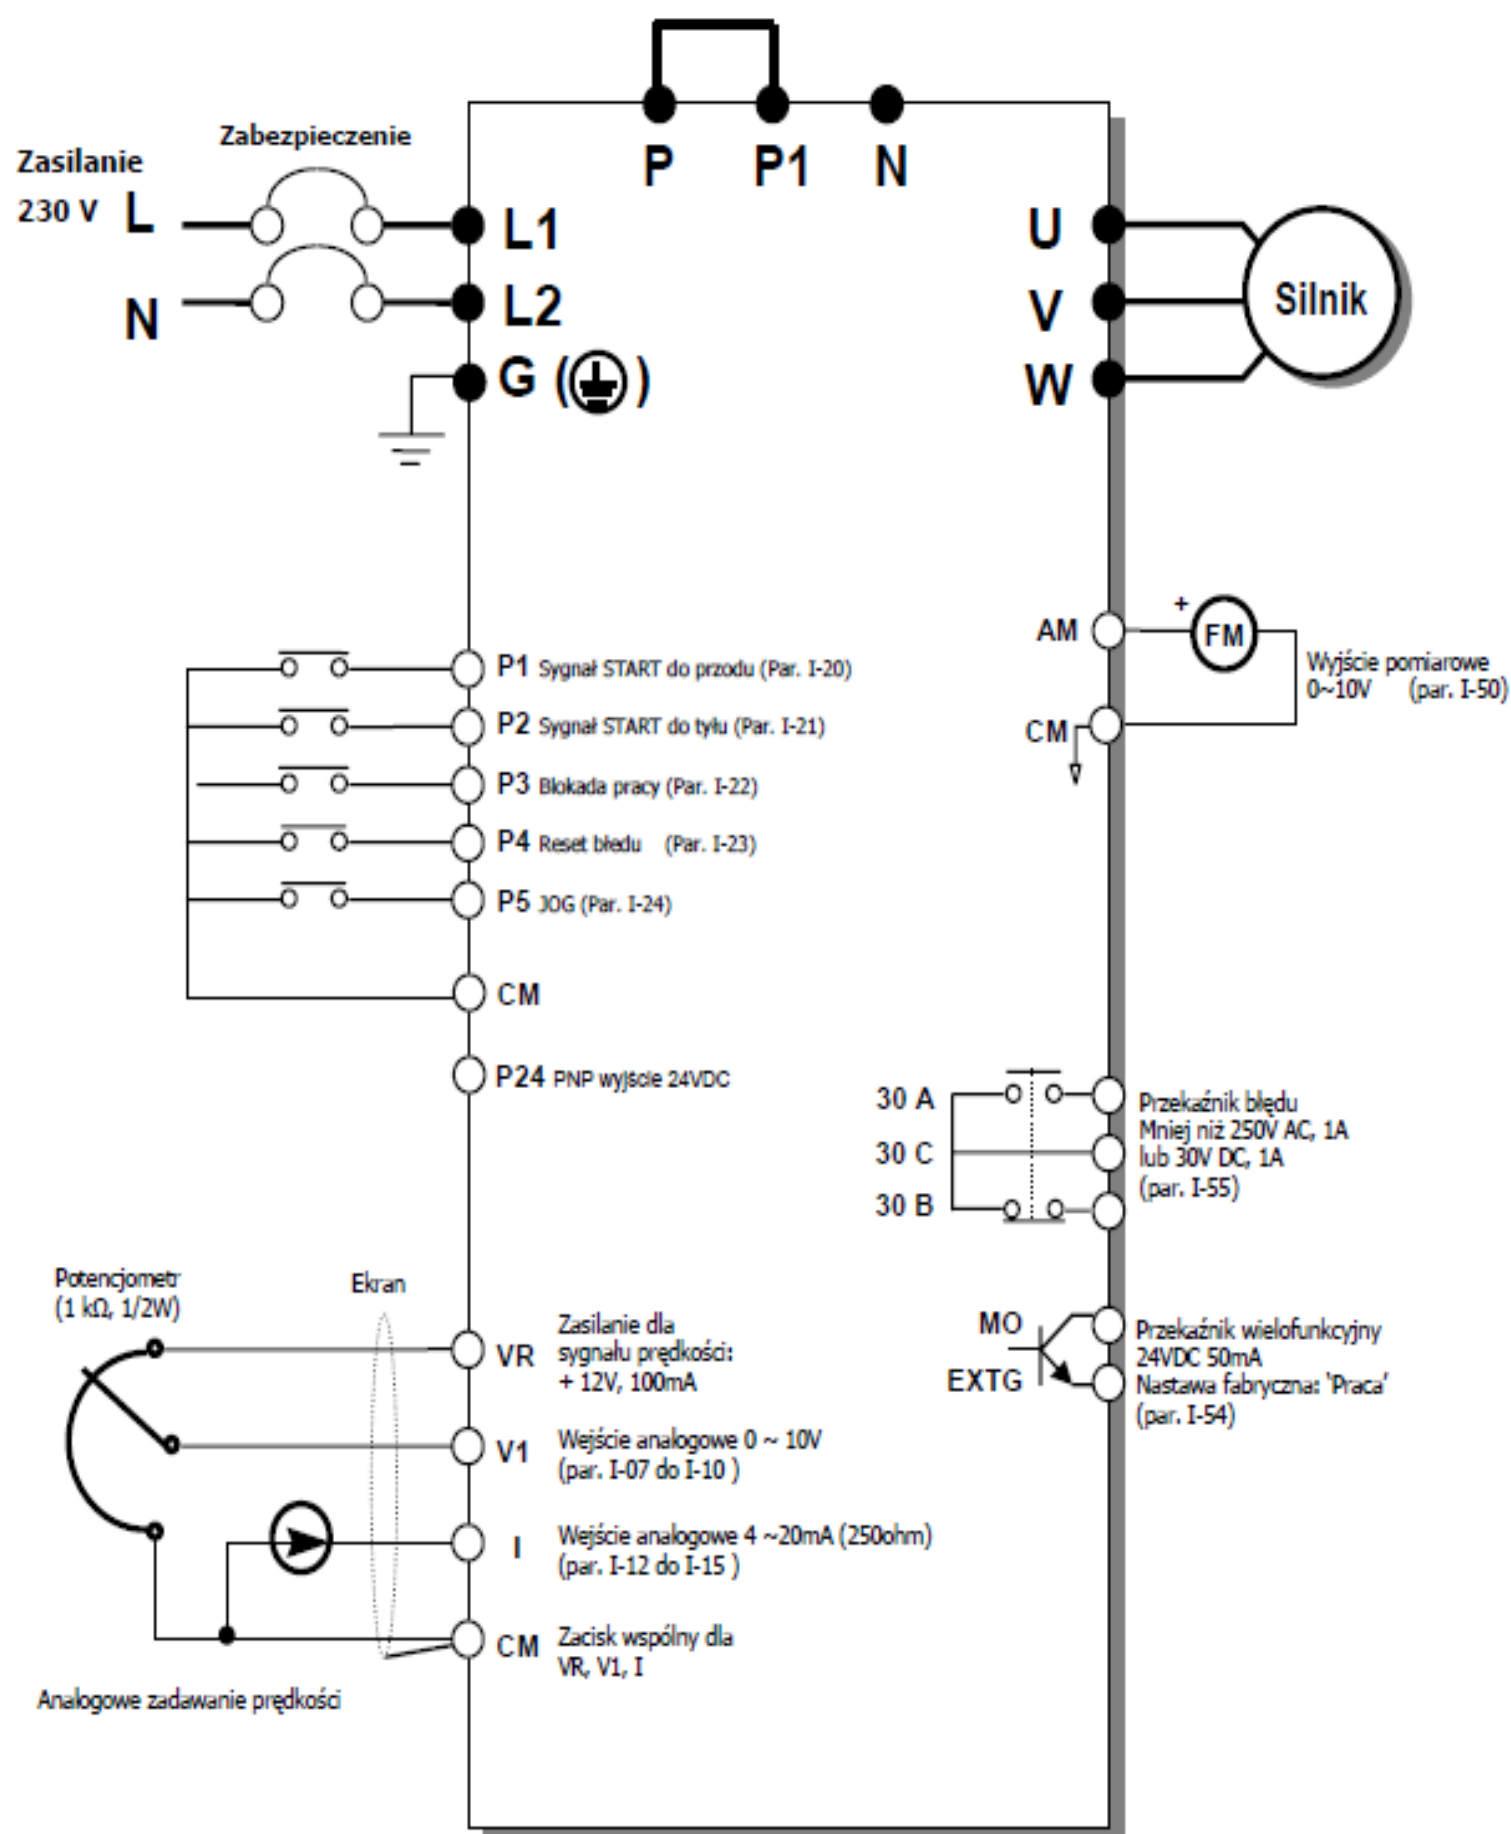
P P1 N

Zasilanie 230 V L

N

Zabezpieczenie

L1

L2

G (⏚)

U

V

W

Silnik

AM

+ FM

Wyjście pomiarowe 0~10V (par. I-50)

CM

P1 Sygnał START do przodu (Par. I-20)

P2 Sygnał START do tyłu (Par. I-21)

P3 Blokada pracy (Par. I-22)

P4 Reset błedu (Par. I-23)

P5 JOG (Par. I-24)

CM

P24 PNP wyjście 24VDC

30 A

30 C

30 B

Przekaźnik błędu Mniej niż 250V AC, 1A lub 30V DC, 1A (par. I-55)

Potencjometr (1 kΩ, 1/2W)

Ekran

VR Zasilanie dla sygnału prędkości: + 12V, 100mA

MO

EXTG

Przekaźnik wielofunkcyjny 24VDC 50mA Nastawa fabryczna: 'Praca' (par. I-54)

V1 Wejście analogowe 0 ~ 10V (par. I-07 do I-10 )

I Wejście analogowe 4 ~20mA (250ohm) (par. I-12 do I-15 )

CM Zacisk wspólny dla VR, V1, I

Analogowe zadawanie prędkości